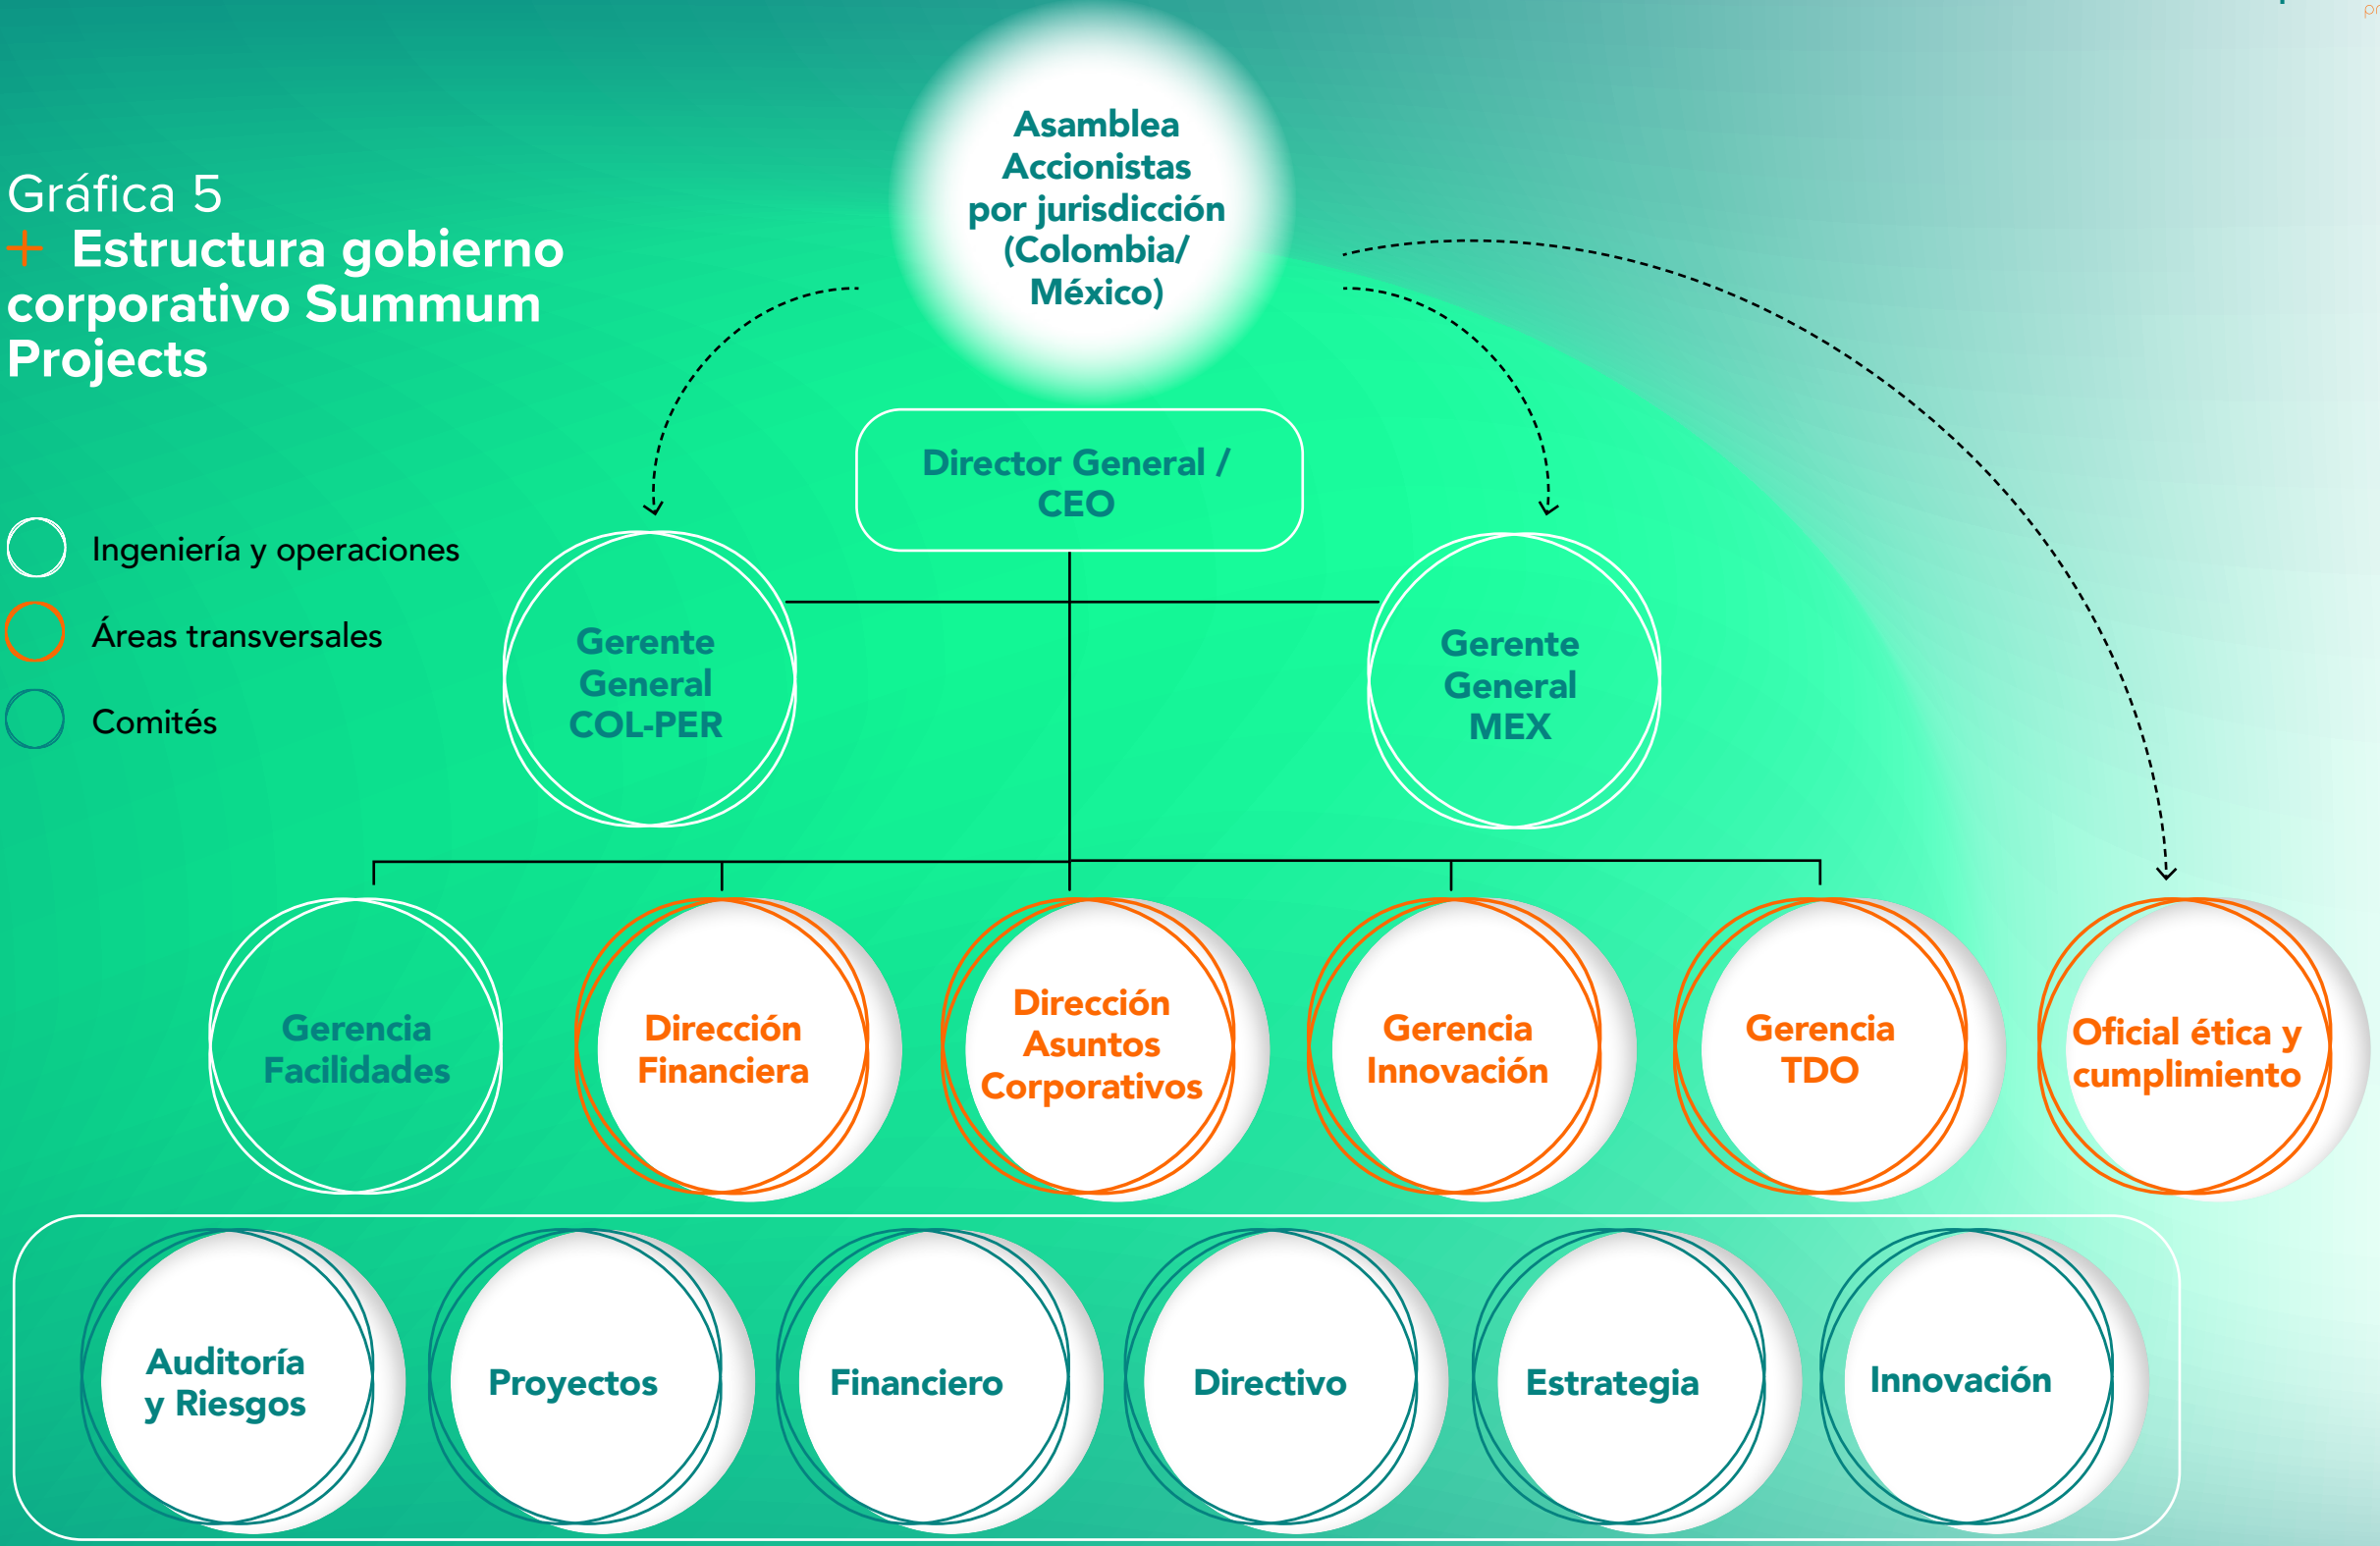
Gráfica 5
+ Estructura gobierno corporativo Summum Projects

Ingeniería y operaciones

Áreas transversales

Comités

Asamblea Accionistas por jurisdicción (Colombia/ México)

Director General / CEO

Gerente General COL-PER

Gerente General MEX

Gerencia Facilidades

Dirección Financiera

Dirección Asuntos Corporativos

Gerencia Innovación

Gerencia TDO

Oficial ética y cumplimiento

Auditoría y Riesgos

Proyectos

Financiero

Directivo

Estrategia

Innovación